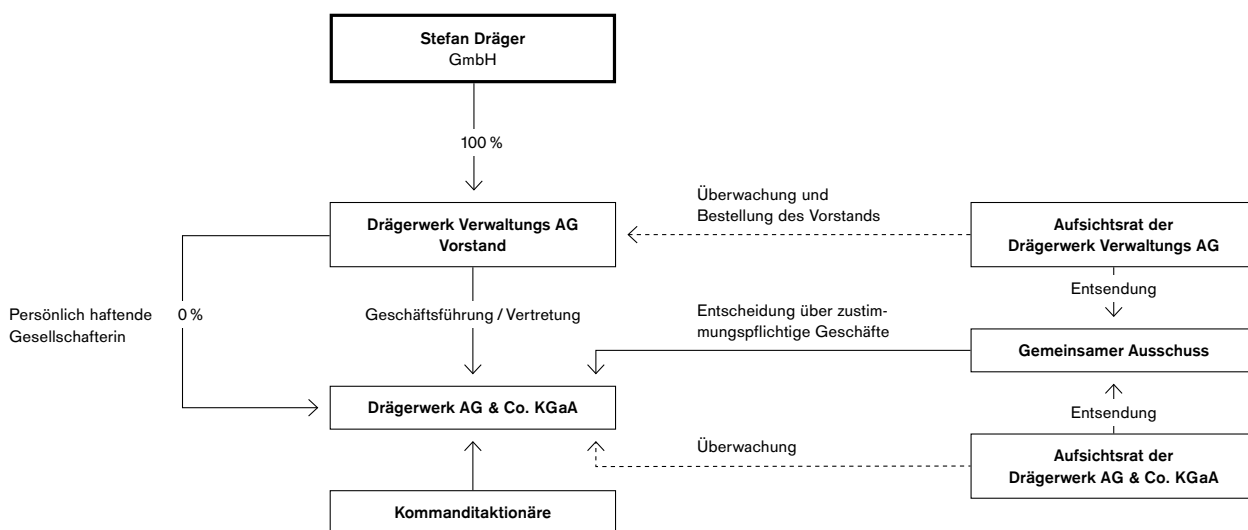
Stefan Dräger
GmbH

100 %

Überwachung und
Bestellung des Vorstands

Drägerwerk Verwaltungs AG
Vorstand

Aufsichtsrat der
Drägerwerk Verwaltungs AG

Entsendung

Persönlich haftende
Gesellschafterin

0 %

Geschäftsführung / Vertretung

Entscheidung über zustimmungspflichtige Geschäfte

Gemeinsamer Ausschuss

Drägerwerk AG & Co. KGaA

Entsendung

Überwachung

Aufsichtsrat der
Drägerwerk AG & Co. KGaA

Kommanditaktionäre